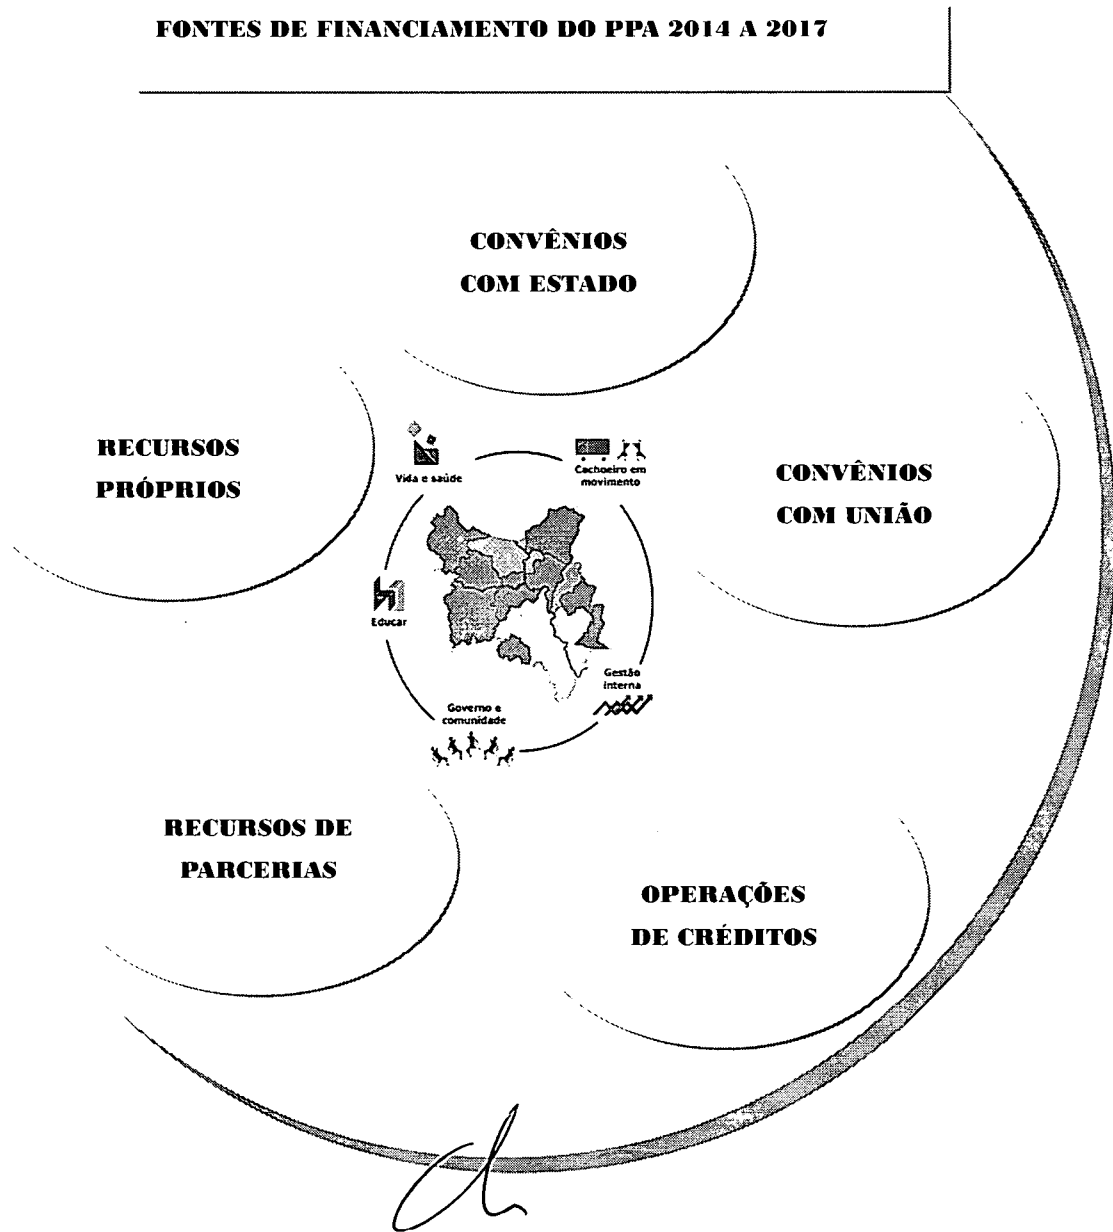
FONTES DE FINANCIAMENTO DO PPA 2014 A 2017

CONVÊNIOS COM ESTADO

RECURSOS PRÓPRIOS

Vida e saúde

Cachoeiro em movimento

CONVÊNIOS COM UNIÃO

Educar

Gestão interna

Governo e comunidade

RECURSOS DE PARCERIAS

OPERAÇÕES DE CRÉDITOS